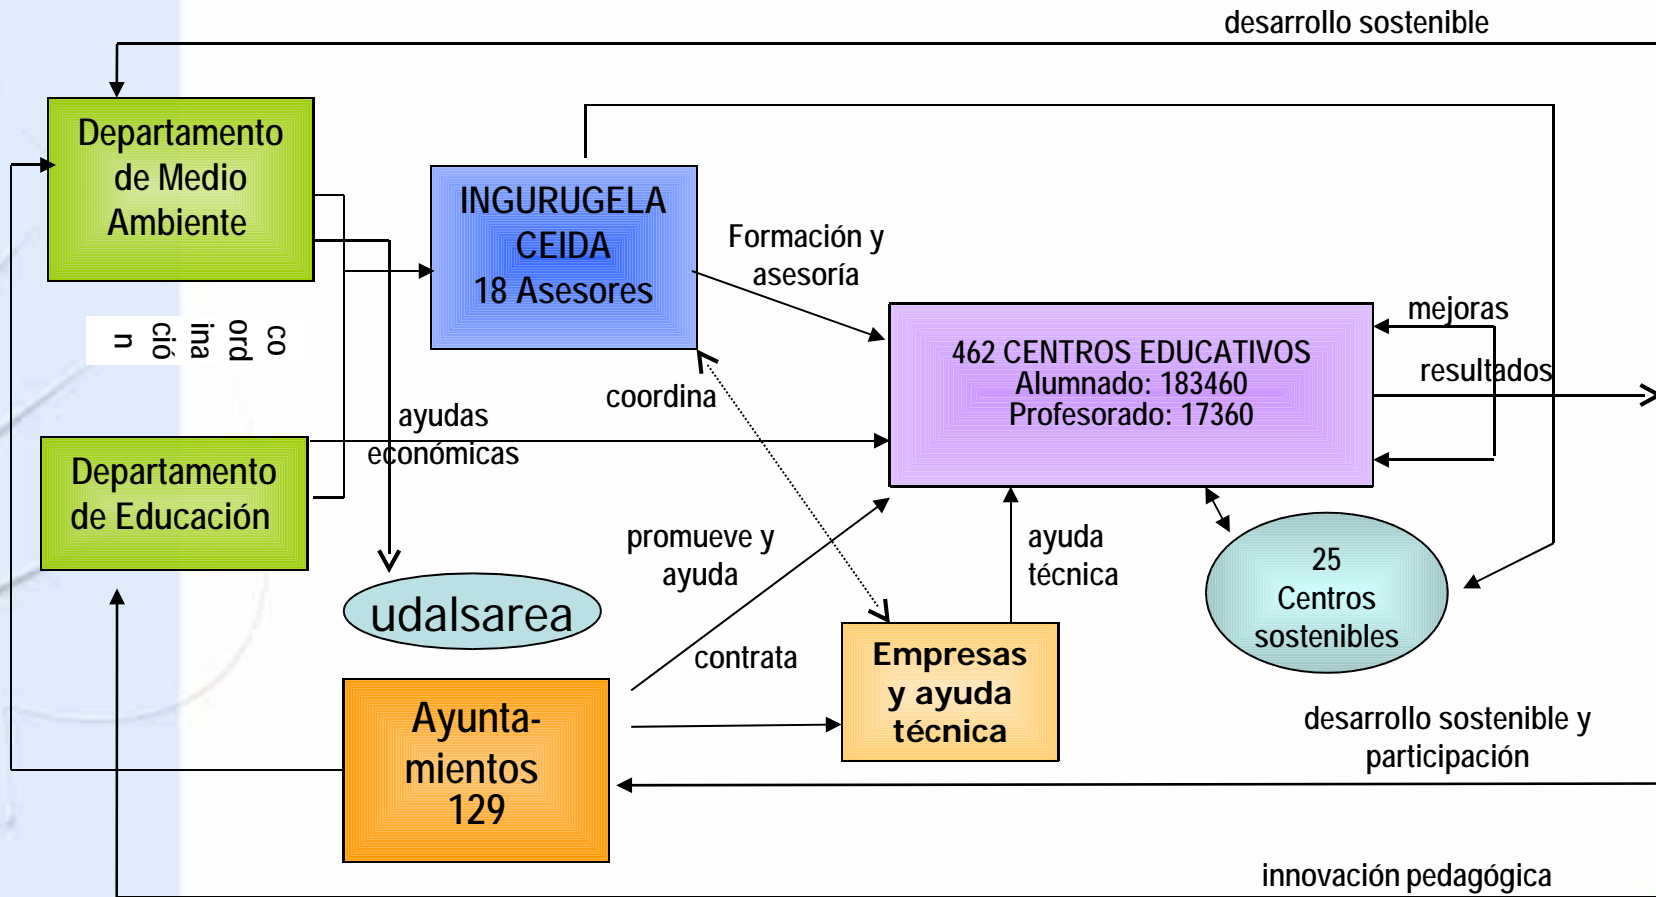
desarrollo sostenible

Departamento de Medio Ambiente

INGURUGELA CEIDA 18 Asesores

Formación y asesoría

co ord ina ció n

462 CENTROS EDUCATIVOS
Alumnado: 183460
Profesorado: 17360

mejoras

resultados

coordina

ayudas económicas

Departamento de Educación

promueve y ayuda

ayuda técnica

25 Centros sostenibles

udalsarea

contrata

Empresas y ayuda técnica

Ayunta-mientos 129

desarrollo sostenible y participación

innovación pedagógica